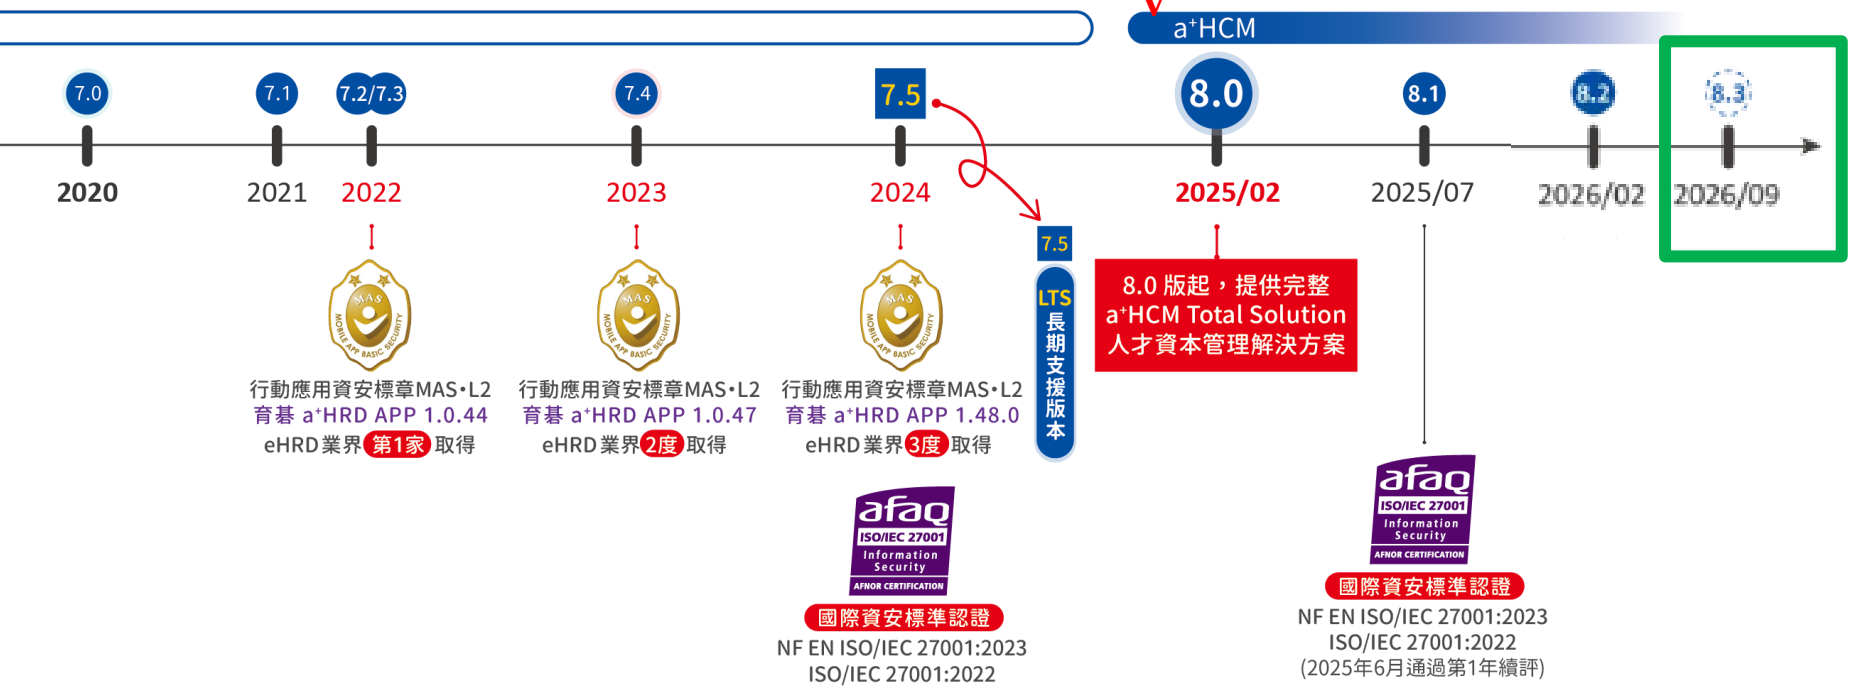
a⁺HCM

7.0 7.1 7.2/7.3 7.4 7.5 8.0 8.1 8.2 8.3

2020 2021 2022 2023 2024 2025/02 2025/07 2026/02 2026/09

MAS MOBILE APP BASIC SECURITY

行動應用資安標章MAS‧L2
育碁 a⁺HRD APP 1.0.44
eHRD業界第1家取得

MAS MOBILE APP BASIC SECURITY

行動應用資安標章MAS‧L2
育碁 a⁺HRD APP 1.0.47
eHRD業界2度取得

MAS MOBILE APP BASIC SECURITY

行動應用資安標章MAS‧L2
育碁 a⁺HRD APP 1.48.0
eHRD業界3度取得

7.5
LTS 長期支援版本

8.0 版起，提供完整
a⁺HCM Total Solution
人才資本管理解決方案

afaq ISO/IEC 27001 Information Security AFNOR CERTIFICATION
國際資安標準認證
NF EN ISO/IEC 27001:2023
ISO/IEC 27001:2022

afaq ISO/IEC 27001 Information Security AFNOR CERTIFICATION
國際資安標準認證
NF EN ISO/IEC 27001:2023
ISO/IEC 27001:2022
(2025年6月通過第1年續評)